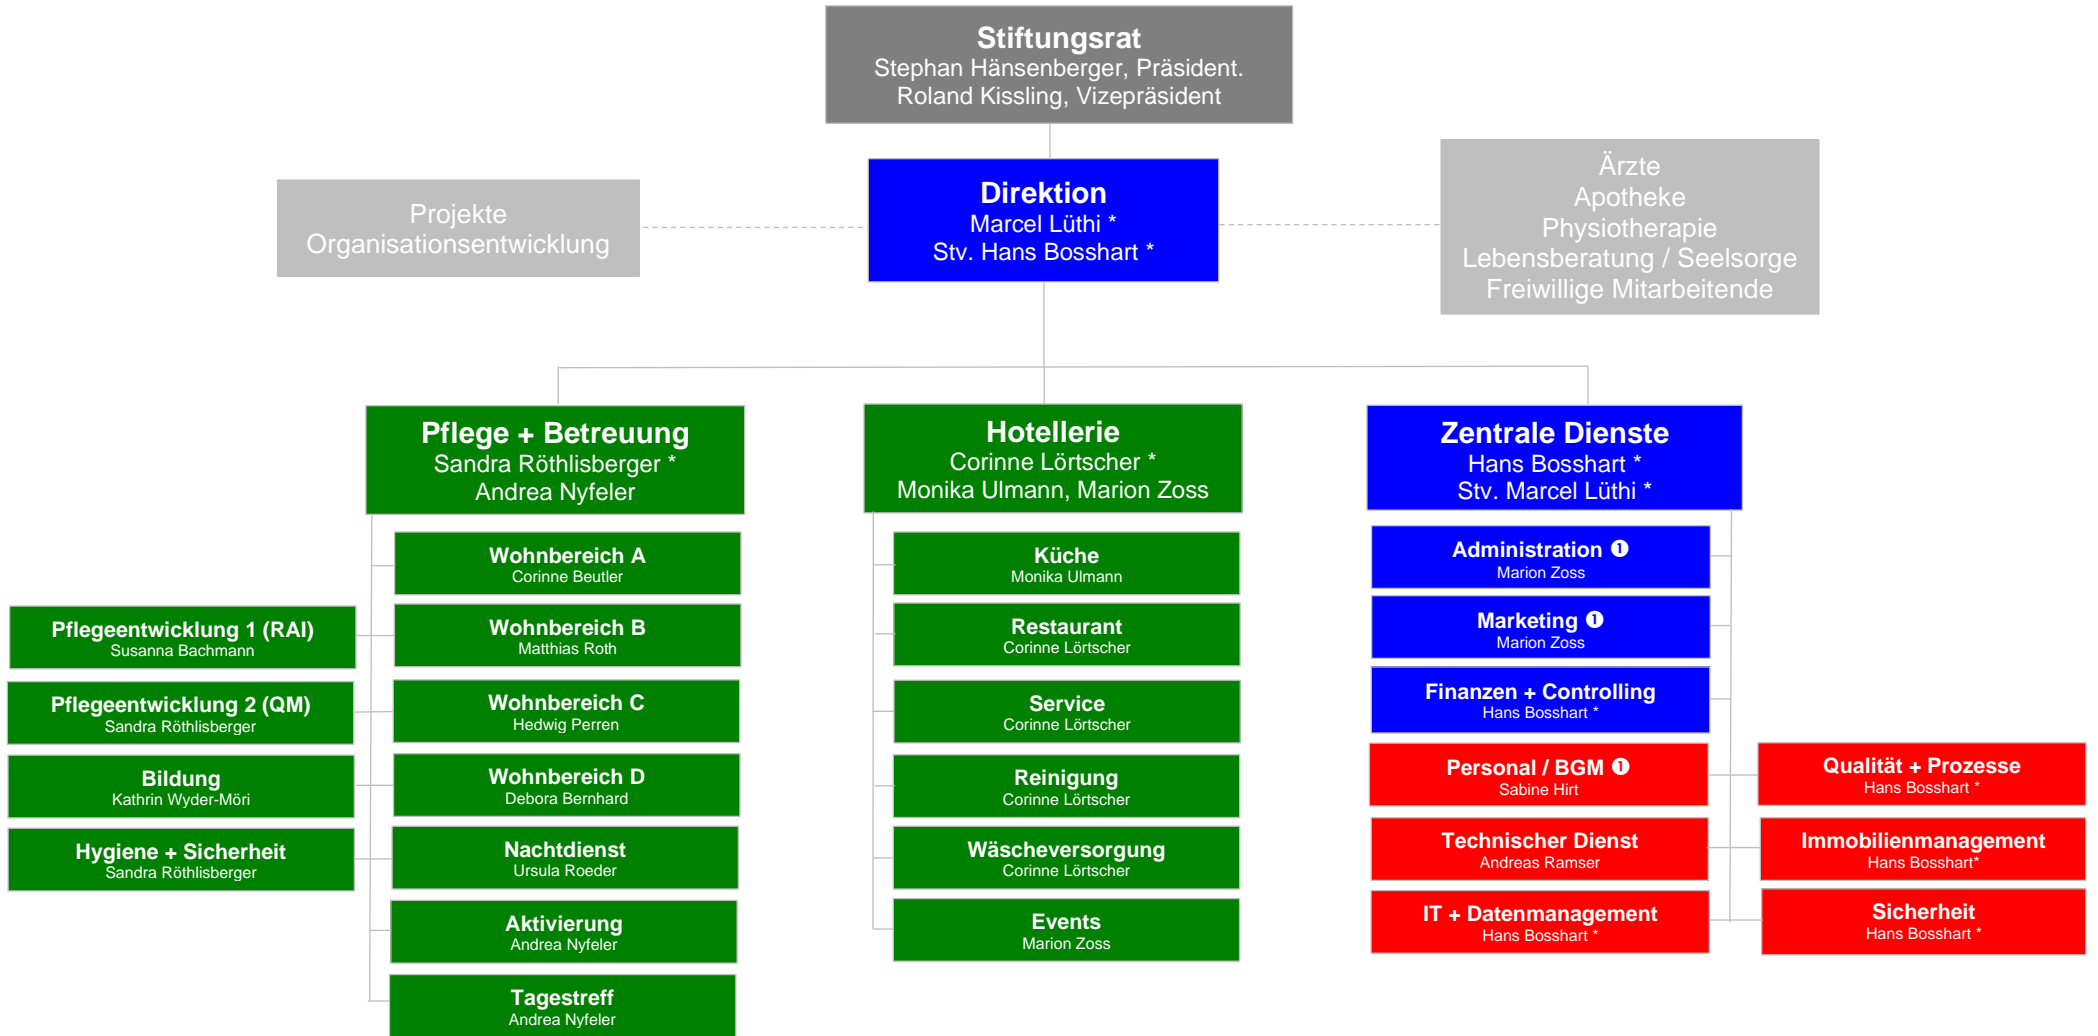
Stiftungsrat
Stephan Hänsenberger, Präsident.
Roland Kissling, Vizepräsident

Projekte
Organisationsentwicklung

Direktion
Marcel Lüthi *
Stv. Hans Bosshart *

Ärzte
Apotheke
Physiotherapie
Lebensberatung / Seelsorge
Freiwillige Mitarbeitende

Pflege + Betreuung
Sandra Röthlisberger *
Andrea Nyfeler

Wohnbereich A
Corinne Beutler

Wohnbereich B
Matthias Roth

Wohnbereich C
Hedwig Perren

Wohnbereich D
Debora Bernhard

Nachtdienst
Ursula Roeder

Aktivierung
Andrea Nyfeler

Tagestreff
Andrea Nyfeler

Pflegeentwicklung 1 (RAI)
Susanna Bachmann

Pflegeentwicklung 2 (QM)
Sandra Röthlisberger

Bildung
Kathrin Wyder-Möri

Hygiene + Sicherheit
Sandra Röthlisberger

Hotellerie
Corinne Lörtscher *
Monika Ulmann, Marion Zoss

Küche
Monika Ulmann

Restaurant
Corinne Lörtscher

Service
Corinne Lörtscher

Reinigung
Corinne Lörtscher

Wäscheversorgung
Corinne Lörtscher

Events
Marion Zoss

Zentrale Dienste
Hans Bosshart *
Stv. Marcel Lüthi *

Administration ❶
Marion Zoss

Marketing ❶
Marion Zoss

Finanzen + Controlling
Hans Bosshart *

Personal / BGM ❶
Sabine Hirt

Technischer Dienst
Andreas Ramser

IT + Datenmanagement
Hans Bosshart *

Qualität + Prozesse
Hans Bosshart *

Immobilienmanagement
Hans Bosshart*

Sicherheit
Hans Bosshart *